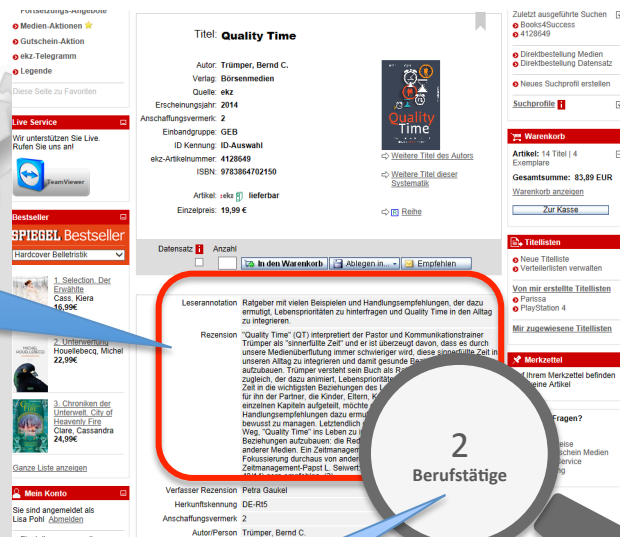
Fortsetzungs-Angebote
Medien-Aktionen
Gutschein-Aktion
ekz-Telegramm
Legende
Diese Seite zu Favoriten

Live Service
Wir unterstützen Sie Live. Rufen Sie uns an!
TeamViewer

Bestseller
SPIEGEL Bestseller
Hardcover Belletristik

1. Selection. Der Erwählte
Cass, Kiera
16,99€

2. Unterwerfung
Houellebecq, Michel
22,99€

3. Chroniken der Unterwelt. City of Heavenly Fire
Clare, Cassandra
24,99€

Ganze Liste anzeigen

Mein Konto
Sie sind angemeldet als Lisa Pohl Abmelden

Titel: Quality Time

Autor: Trümper, Bernd C.
Verlag: Börsenmedien
Quelle: ekz
Erscheinungsjahr: 2014
Anschaffungsvermerk: 2
Einbandgruppe: GEB
ID Kennung: ID-Auswahl
ekz-Artikelnummer: 4128649
ISBN: 9783864702150

Artikel: :ekz lieferbar
Einzelpreis: 19,99 €

Quality Time

Weitere Titel des Autors
Weitere Titel dieser Systematik
Reihe

Datensatz Anzahl
In den Warenkorb Ablegen in... Empfehlen

Leserannotation Ratgeber mit vielen Beispielen und Handlungsempfehlungen, der dazu ermutigt, Lebensprioritäten zu hinterfragen und Quality Time in den Alltag zu integrieren.

Rezension "Quality Time" (QT) interpretiert der Pastor und Kommunikationstrainer Trümper als "sinnerfüllte Zeit" und er ist überzeugt davon, dass es durch unsere Medienüberflutung immer schwieriger wird, diese sinnerfüllte Zeit in unseren Alltag zu integrieren und damit gesunde Beziehungen aufzubauen. Trümper versteht sein Buch als Ra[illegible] zugleich, der dazu animiert, Lebensprioritä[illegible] Zeit in die wichtigsten Beziehungen des L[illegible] für ihn der Partner, die Kinder, Eltern, K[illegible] einzelnen Kapiteln aufgeteilt, möchte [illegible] Handlungsempfehlungen dazu ermu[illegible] bewusst zu managen. Letztendlich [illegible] Weg, "Quality Time" ins Leben zu i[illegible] Beziehungen aufbauen: die Red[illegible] anderer Medien. Ein Zeitmanage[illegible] Fokussierung durchaus von ander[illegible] Zeitmanagement-Papst L. Seiwert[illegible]

Verfasser Rezension Petra Gaukel
Herkunftskennung DE-Rt5
Anschaffungsvermerk 2
Autor/Person Trümper, Bernd C.

2
Berufstätige

Zuletzt ausgeführte Suchen
Books4Success
4128649
Direktbestellung Medien
Direktbestellung Datensatz
Neues Suchprofil erstellen
Suchprofile

Warenkorb
Artikel: 14 Titel | 4 Exemplare
Gesamtsumme: 83,89 EUR
Warenkorb anzeigen
Zur Kasse

Titellisten
Neue Titelliste
Verteilerlisten verwalten
Von mir erstellte Titellisten
Parissa
PlayStation 4
Mir zugewiesene Titellisten

Merkzettel
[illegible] Ihrem Merkzettel befinden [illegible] eine Artikel
Fragen?
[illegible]eise
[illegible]schein Medien
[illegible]ervice
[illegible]ng